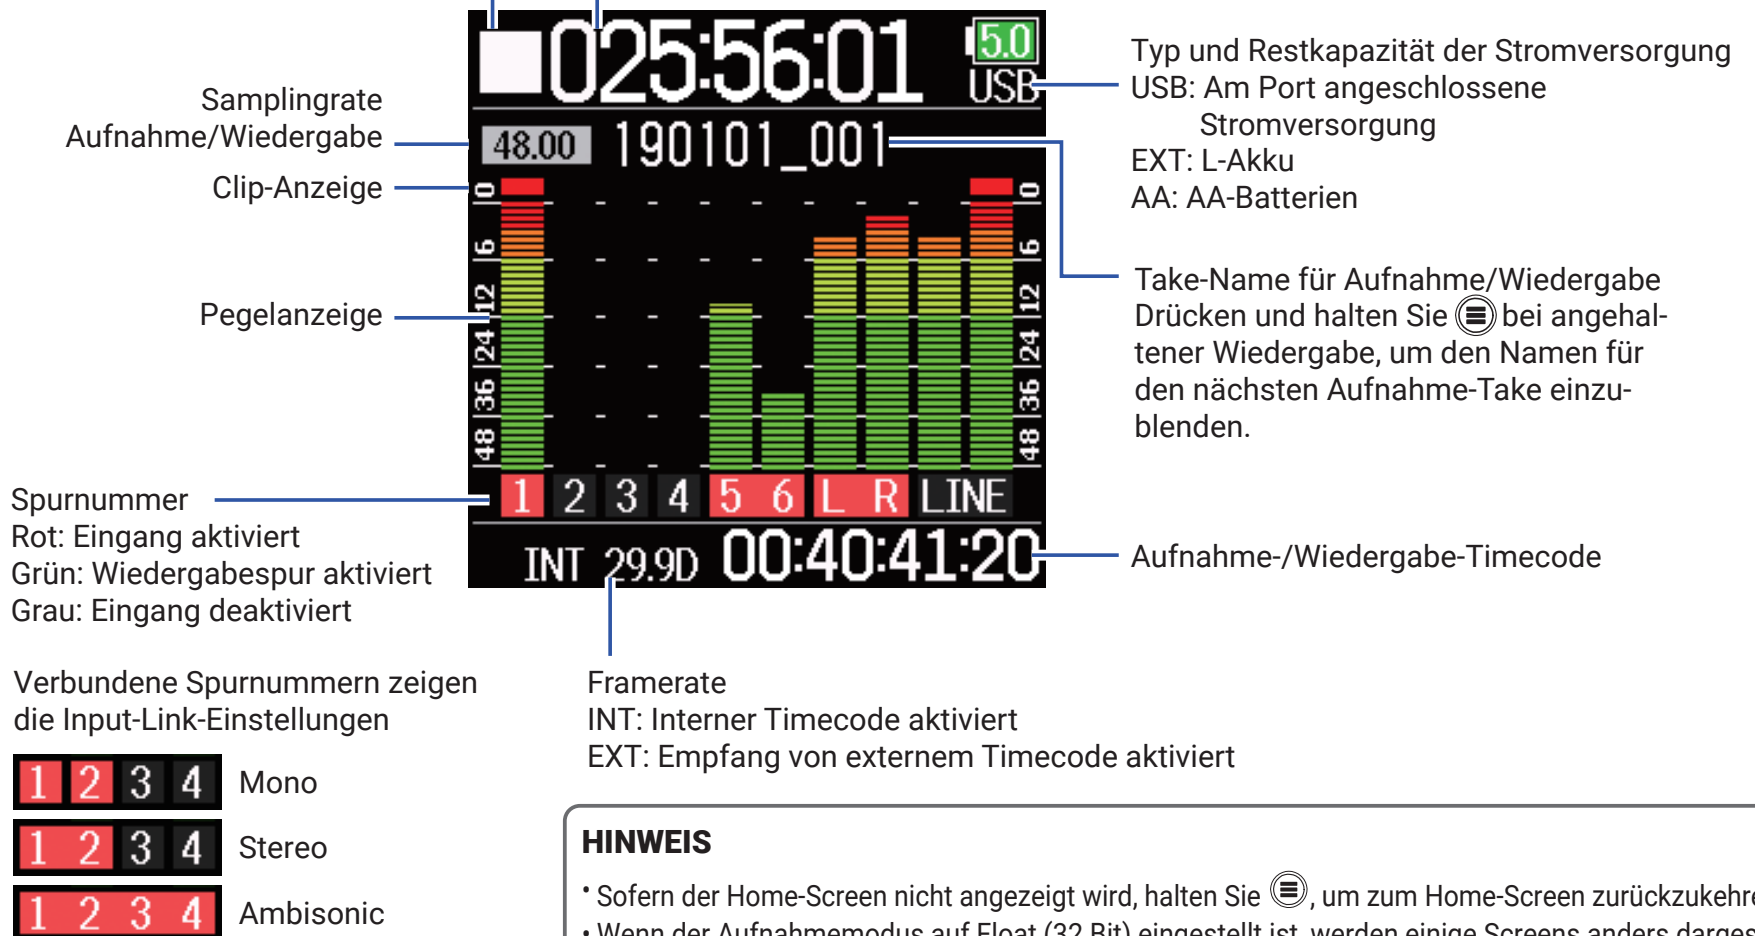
025:56:01
5.0
USB
48.00
190101_001
0
6
12
24
36
48
0
6
12
24
36
48
1 2 3 4 5 6 L R LINE
INT 29.9D 00:40:41:20

Samplingrate Aufnahme/Wiedergabe

Clip-Anzeige

Pegelanzeige

Spurnummer
Rot: Eingang aktiviert
Grün: Wiedergabespur aktiviert
Grau: Eingang deaktiviert

Typ und Restkapazität der Stromversorgung
USB: Am Port angeschlossene Stromversorgung
EXT: L-Akku
AA: AA-Batterien

Take-Name für Aufnahme/Wiedergabe
Drücken und halten Sie bei angehaltener Wiedergabe, um den Namen für den nächsten Aufnahme-Take einzublenden.

Aufnahme-/Wiedergabe-Timecode

Verbundene Spurnummern zeigen die Input-Link-Einstellungen

1 2 3 4 Mono
1 2 3 4 Stereo
1 2 3 4 Ambisonic

Framerate
INT: Interner Timecode aktiviert
EXT: Empfang von externem Timecode aktiviert

HINWEIS
• Sofern der Home-Screen nicht angezeigt wird, halten Sie , um zum Home-Screen zurückzukehr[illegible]
• Wenn der Aufnahmemodus auf Float (32 Bit) eingestellt ist, werden einige Screens anders darges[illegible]